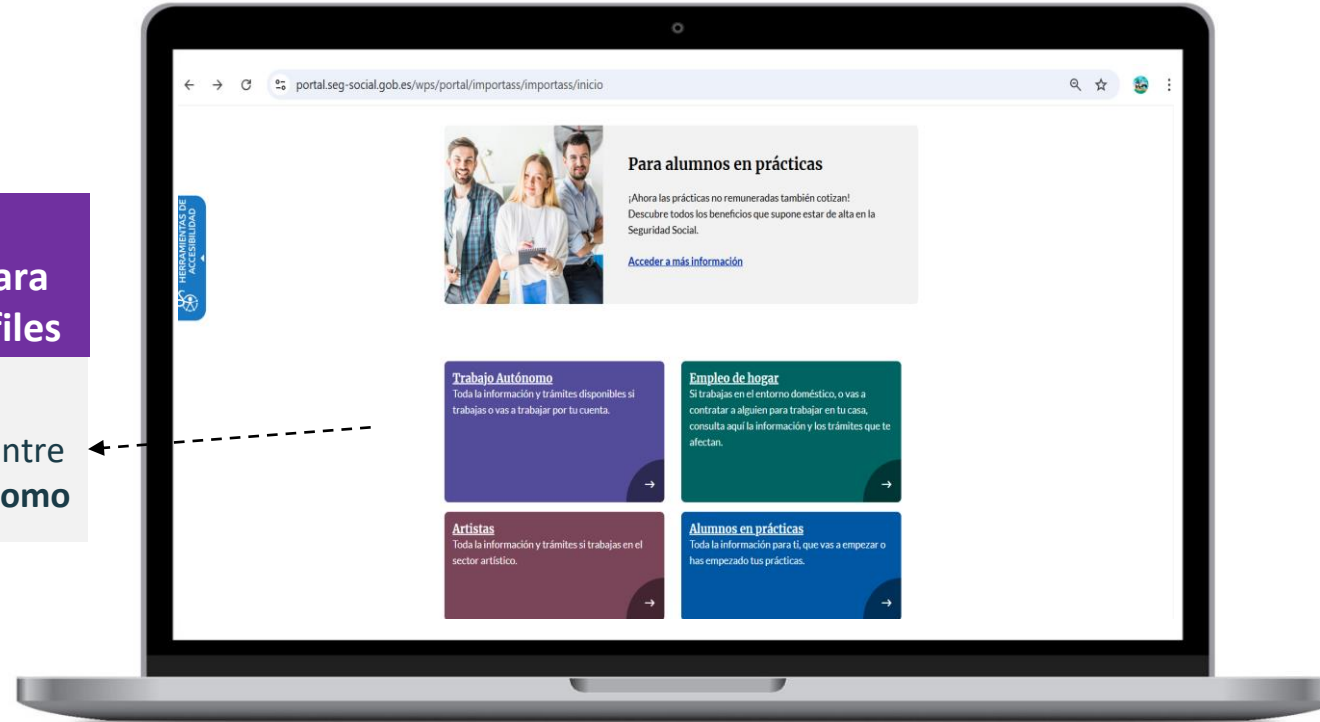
ara
files

ntre
omo

portal.seg-social.gob.es/wps/portal/importass/importass/inicio

HERRAMIENTAS DE ACCESIBILIDAD

Para alumnos en prácticas

¡Ahora las prácticas no remuneradas también cotizan! Descubre todos los beneficios que supone estar de alta en la Seguridad Social.

Acceder a más información

Trabajo Autónomo
Toda la información y trámites disponibles si trabajas o vas a trabajar por tu cuenta.

→

Empleo de hogar
Si trabajas en el entorno doméstico, o vas a contratar a alguien para trabajar en tu casa, consulta aquí la información y los trámites que te afectan.

→

Artistas
Toda la información y trámites si trabajas en el sector artístico.

→

Alumnos en prácticas
Toda la información para ti, que vas a empezar o has empezado tus prácticas.

→